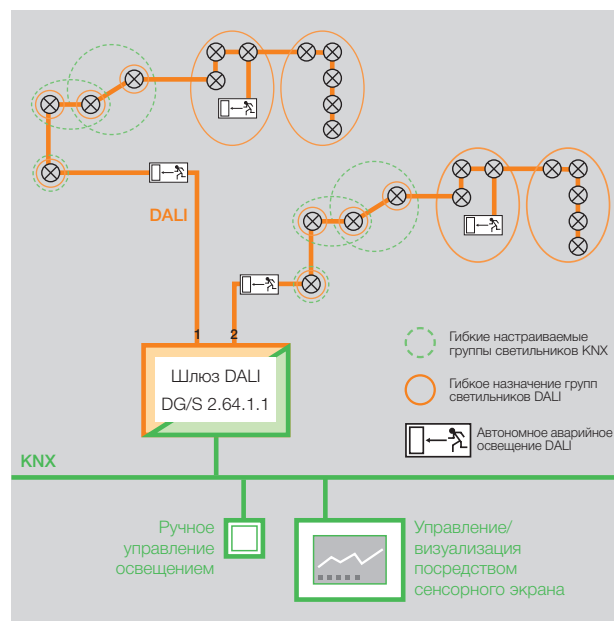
DALI

1 2

Шлюз DALI
DG/S 2.64.1.1

Гибкие настраиваемые группы светильников KNX

Гибкое назначение групп светильников DALI

Автономное аварийное освещение DALI

KNX

Ручное управление освещением

Управление/ визуализация посредством сенсорного экрана